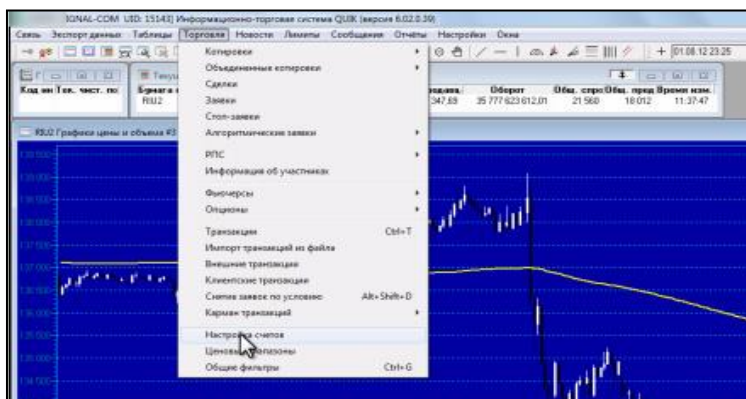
IGNAL-COM UID: 15143] Информационно-торговая система QUIK (версия 6.02.0.39)

Связь Экспорт данных Таблицы Торговля Новости Лимиты Сообщения Отчёты Настройки Окна

01.08.12 23:25

Код ин Тек. чист. по

Бумага

RIU2

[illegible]

Оборот

35 777 623 612,01

Общ. спрос

21 560

Общ. пред

18 012

Время изм.

11:37:47

RIU2 Графики цены и объема #3

Котировки

Объединенные котировки

Сделки

Заявки

Стоп-заявки

Алгоритмические заявки

РПС

Информация об участниках

Фьючерсы

Опционы

Транзакции Ctrl+T

Импорт транзакций из файла

Внешние транзакции

Клиентские транзакции

Снятие заявок по условию Alt+Shift+D

Карман транзакций

Настройка счетов

Ценовые диапазоны

Общие фильтры Ctrl+G